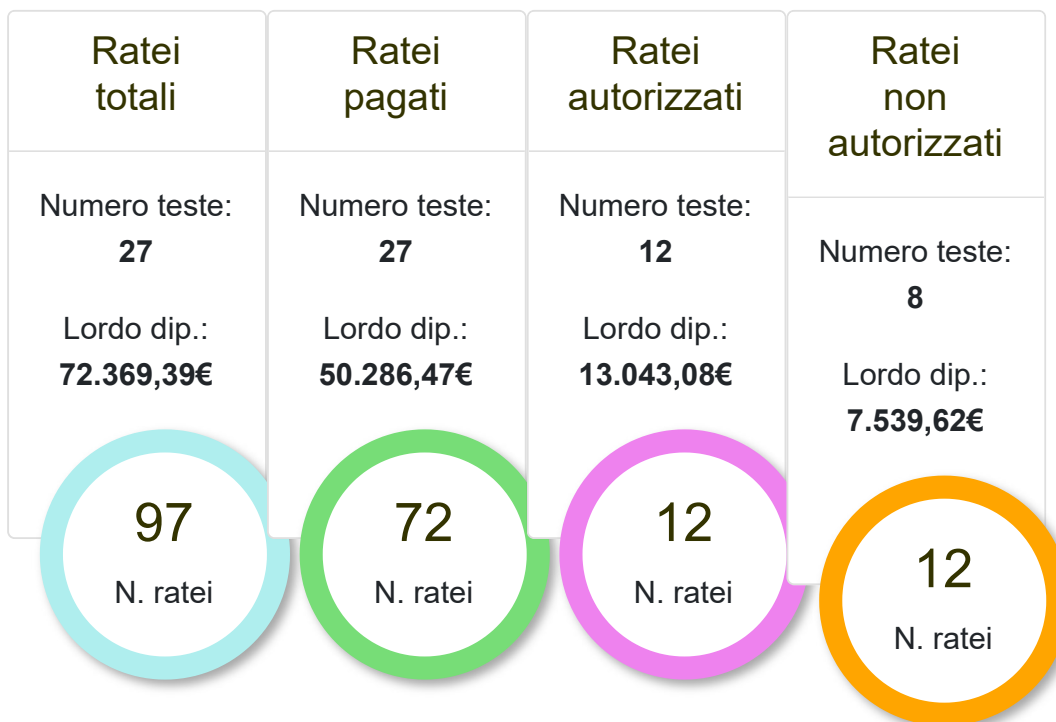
Ratei totali

Numero teste:
**27**

Lordo dip.:
**72.369,39€**

97
N. ratei

Ratei pagati

Numero teste:
**27**

Lordo dip.:
**50.286,47€**

72
N. ratei

Ratei autorizzati

Numero teste:
**12**

Lordo dip.:
**13.043,08€**

12
N. ratei

Ratei non autorizzati

Numero teste:
**8**

Lordo dip.:
**7.539,62€**

12
N. ratei